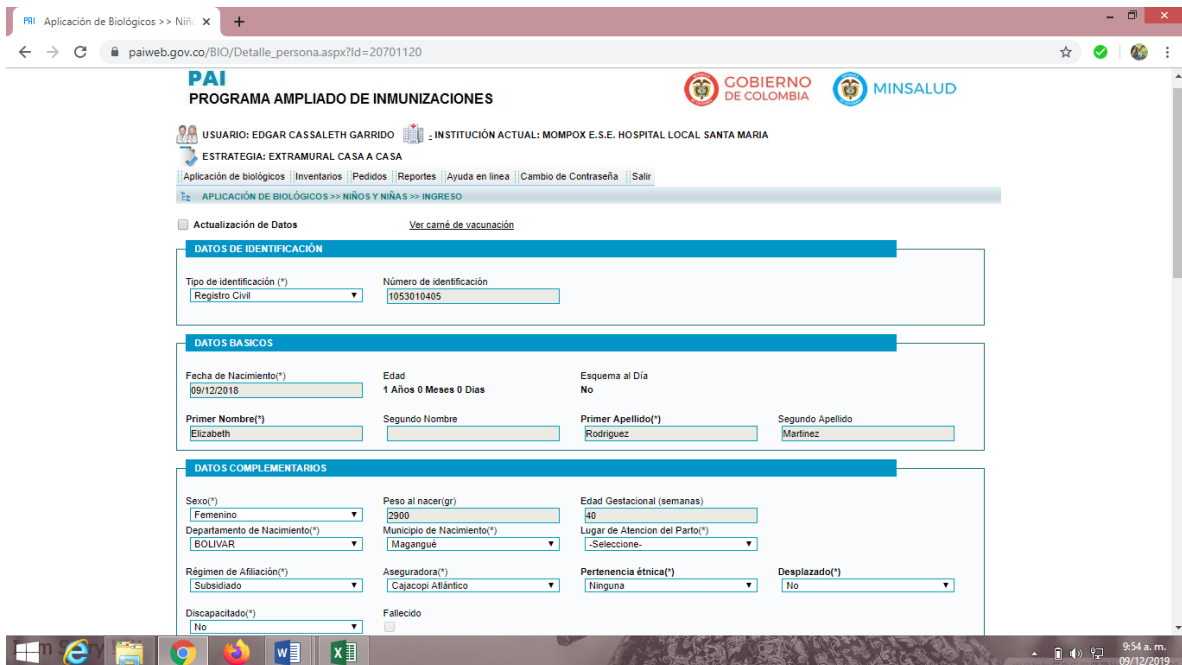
PAI Aplicación de Biológicos >> Niñ ×

paiweb.gov.co/BIO/Detalle_persona.aspx?Id=20701120

PAI
PROGRAMA AMPLIADO DE INMUNIZACIONES

GOBIERNO DE COLOMBIA

MINSALUD

USUARIO: EDGAR CASSALETH GARRIDO - INSTITUCIÓN ACTUAL: MOMPOX E.S.E. HOSPITAL LOCAL SANTA MARIA

ESTRATEGIA: EXTRAMURAL CASA A CASA

Aplicación de biológicos | Inventarios | Pedidos | Reportes | Ayuda en linea | Cambio de Contraseña | Salir

APLICACIÓN DE BIOLÓGICOS >> NIÑOS Y NIÑAS >> INGRESO

Actualización de Datos

Ver carné de vacunación

DATOS DE IDENTIFICACIÓN

Tipo de identificación (*)
Registro Civil

Número de identificación
1053010405

DATOS BASICOS

Fecha de Nacimiento(*)
09/12/2018

Edad
1 Años 0 Meses 0 Dias

Esquema al Día
No

Primer Nombre(*)
Elizabeth

Segundo Nombre

Primer Apellido(*)
Rodriguez

Segundo Apellido
Martinez

DATOS COMPLEMENTARIOS

Sexo(*)
Femenino

Peso al nacer(gr)
2900

Edad Gestacional (semanas)
40

Departamento de Nacimiento(*)
BOLIVAR

Municipio de Nacimiento(*)
Magangué

Lugar de Atencion del Parto(*)
-Seleccione-

Régimen de Afiliación(*)
Subsidiado

Aseguradora(*)
Cajacopi Atlántico

Pertenencia étnica(*)
Ninguna

Desplazado(*)
No

Discapacitado(*)
No

Fallecido

9:54 a. m.
09/12/2019